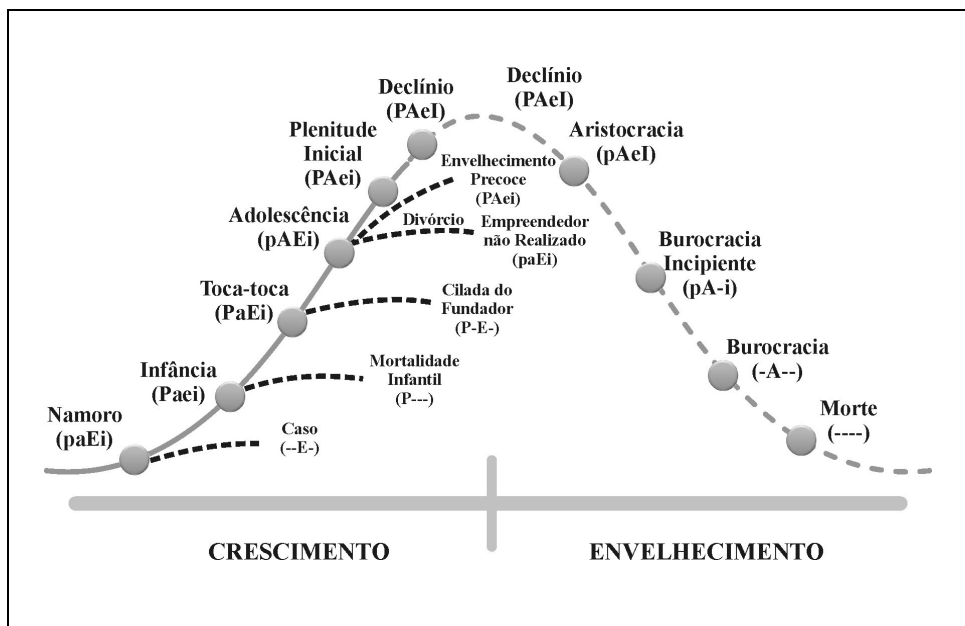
Declínio
(PAeI)

Declínio
(PAeI)

Plenitude
Inicial
(PAei)

Aristocracia
(pAeI)

Envelhecimento
Precoce
(PAei)

Adolescência
(pAEi)

Divórcio

Empreendedor
não Realizado
(paEi)

Burocracia
Incipiente
(pA-i)

Toca-toca
(PaEi)

Cilada do
Fundador
(P-E-)

Infância
(Paei)

Mortalidade
Infantil
(P---)

Burocracia
(-A--)

Namoro
(paEi)

Caso
(--E-)

Morte
(----)

CRESCIMENTO

ENVELHECIMENTO